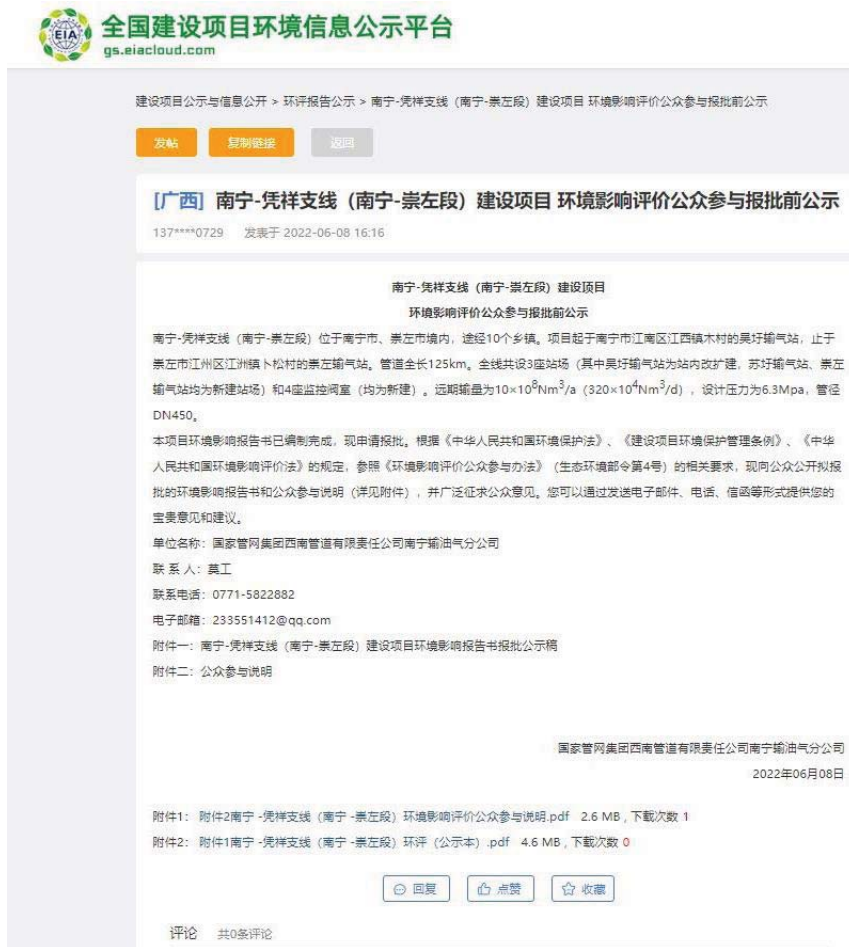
EIA 全国建设项目环境信息公示平台
gs.eiacloud.com

建设项目公示与信息公开 > 环评报告公示 > 南宁-凭祥支线（南宁-崇左段）建设项目 环境影响评价公众参与报批前公示

发帖 复制链接 返回

[广西] 南宁-凭祥支线（南宁-崇左段）建设项目 环境影响评价公众参与报批前公示

137****0729 发表于 2022-06-08 16:16

南宁-凭祥支线（南宁-崇左段）建设项目

环境影响评价公众参与报批前公示

南宁-凭祥支线（南宁-崇左段）位于南宁市、崇左市境内，途经10个乡镇。项目起于南宁市江南区江西镇木村的吴圩输气站，止于崇左市江州区江州镇卜松村的崇左输气站。管道全长125km。全线共设3座站场（其中吴圩输气站为站内改扩建，苏圩输气站、崇左输气站均为新建站场）和4座监控阀室（均为新建）。远期输量为$10\times10^8Nm^3/a$（$320\times10^4Nm^3/d$），设计压力为6.3Mpa，管径DN450。

本项目环境影响报告书已编制完成，现申请报批。根据《中华人民共和国环境保护法》、《建设项目环境保护管理条例》、《中华人民共和国环境影响评价法》的规定，参照《环境影响评价公众参与办法》（生态环境部令第4号）的相关要求，现向公众公开拟报批的环境影响报告书和公众参与说明（详见附件），并广泛征求公众意见。您可以通过发送电子邮件、电话、信函等形式提供您的宝贵意见和建议。

单位名称：国家管网集团西南管道有限责任公司南宁输油气分公司

联 系 人：莫工

联系电话：0771-5822882

电子邮箱：233551412@qq.com

附件一：南宁-凭祥支线（南宁-崇左段）建设项目环境影响报告书报批公示稿

附件二：公众参与说明

国家管网集团西南管道有限责任公司南宁输油气分公司

2022年06月08日

附件1： 附件2南宁 -凭祥支线（南宁 -崇左段）环境影响评价公众参与说明.pdf 2.6 MB，下载次数 1

附件2： 附件1南宁 -凭祥支线（南宁 -崇左段）环评（公示本）.pdf 4.6 MB，下载次数 0

回复 点赞 收藏

评论 共0条评论